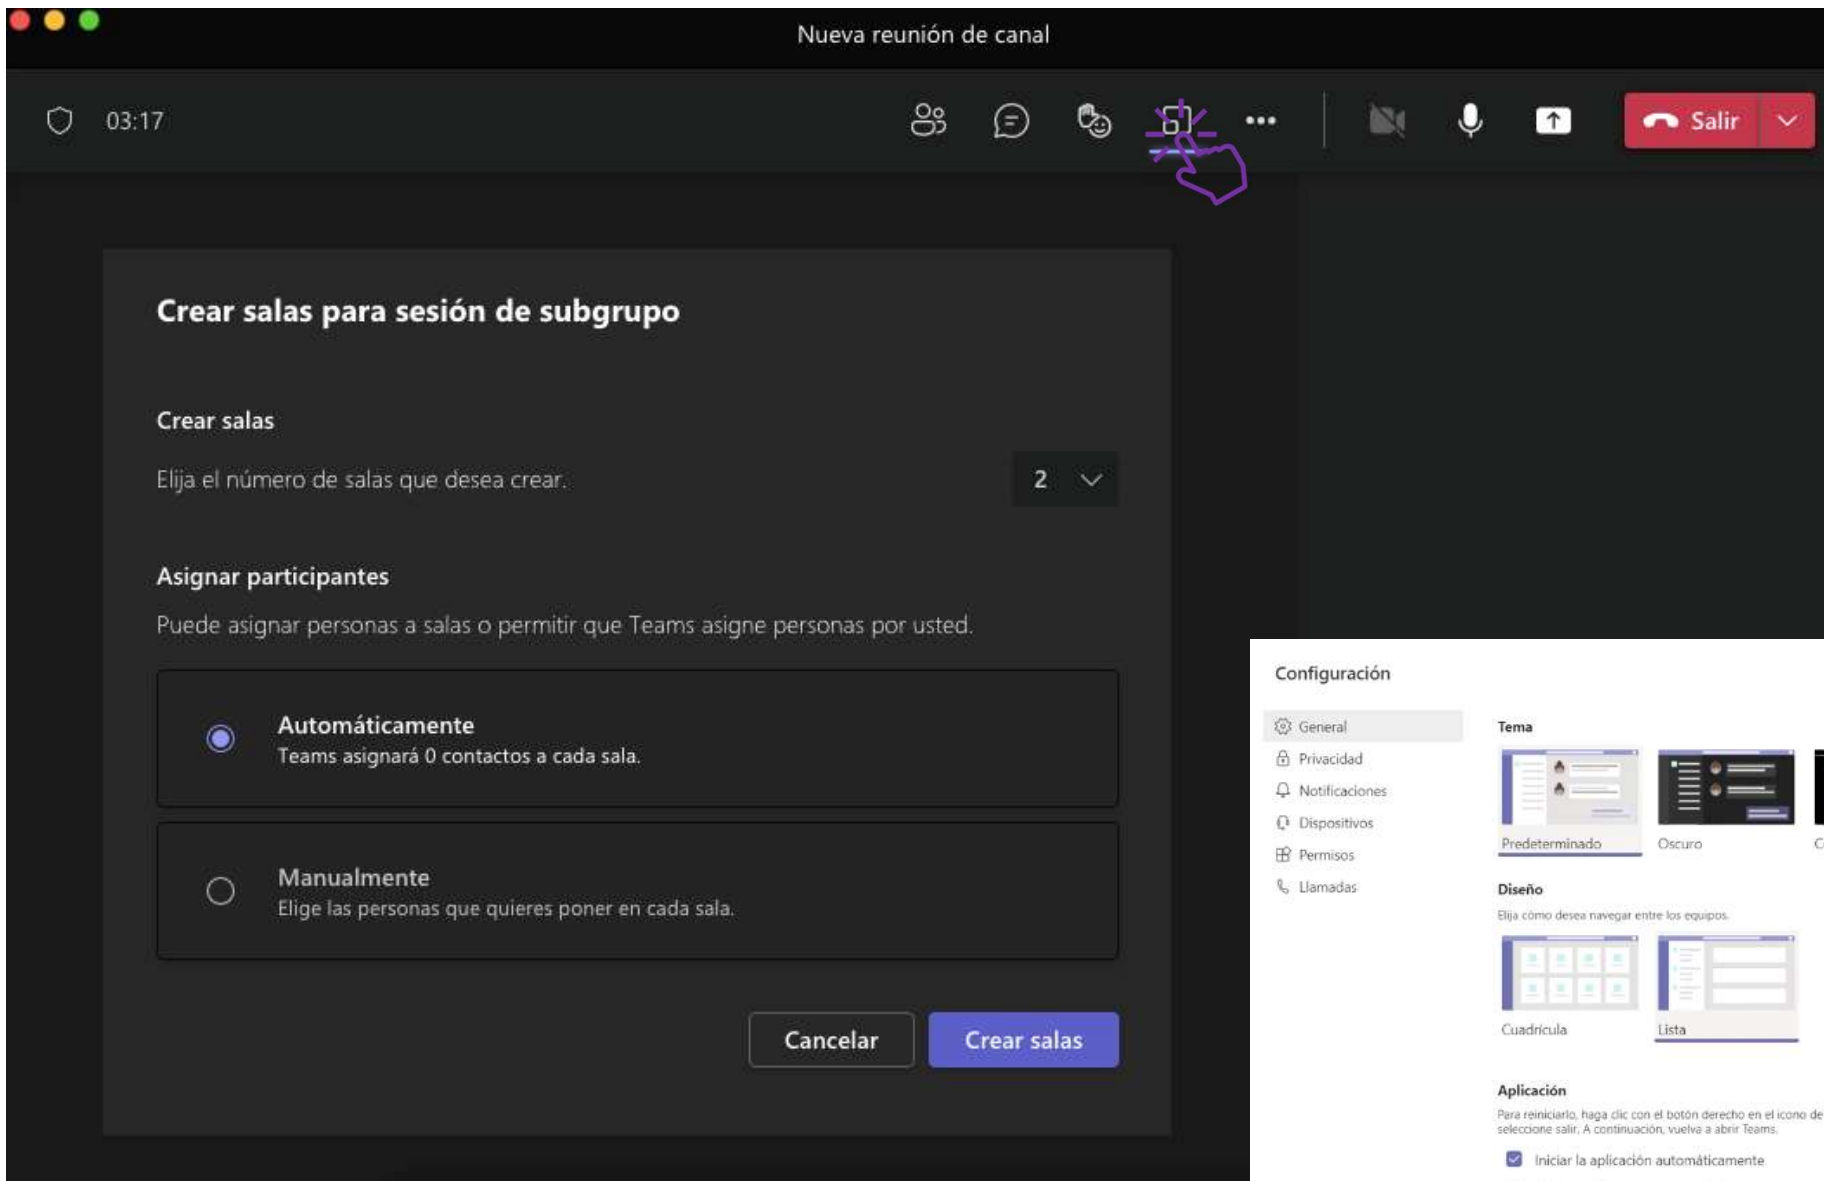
Nueva reunión de canal

03:17

Salir

Crear salas para sesión de subgrupo

Crear salas

Elija el número de salas que desea crear.

2

Asignar participantes

Puede asignar personas a salas o permitir que Teams asigne personas por usted.

Automáticamente
Teams asignará 0 contactos a cada sala.

Manualmente
Elige las personas que quieres poner en cada sala.

Cancelar

Crear salas

Configuración

General
Privacidad
Notificaciones
Dispositivos
Permisos
Llamadas

Tema

Predeterminado
Oscuro
C

Diseño

Elija cómo desea navegar entre los equipos.

Cuadrícula
Lista

Aplicación

Para reiniciarlo, haga clic con el botón derecho en el icono de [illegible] seleccione salir. A continuación, vuelva a abrir Teams.

Iniciar la aplicación automáticamente